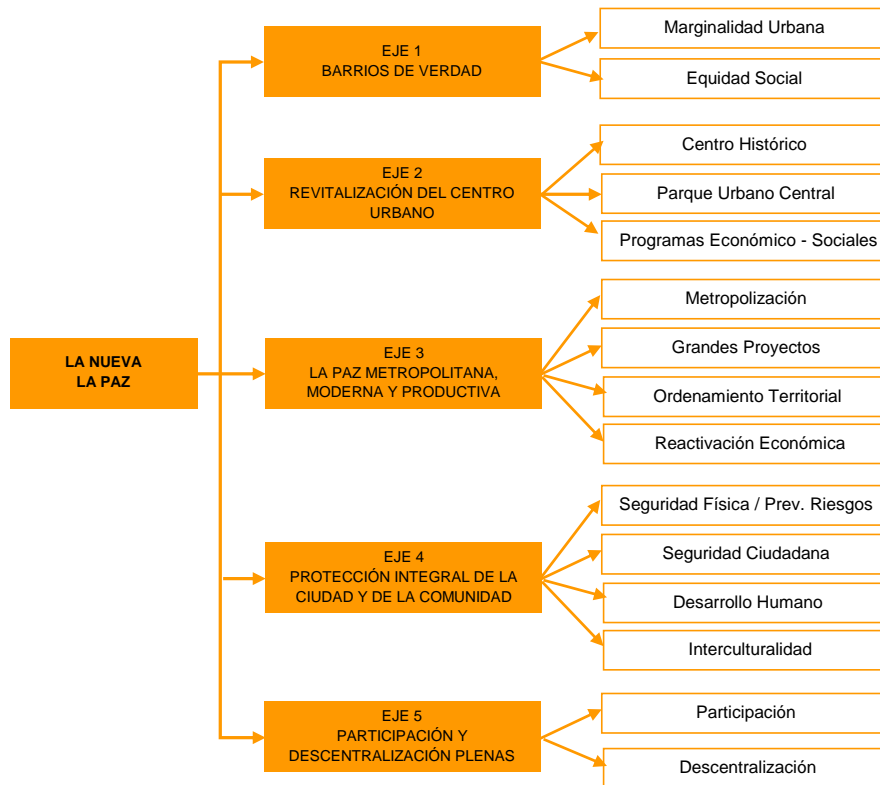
LA NUEVA
LA PAZ

EJE 1
BARRIOS DE VERDAD

Marginalidad Urbana

Equidad Social

EJE 2
REVITALIZACIÓN DEL CENTRO URBANO

Centro Histórico

Parque Urbano Central

Programas Económico - Sociales

EJE 3
LA PAZ METROPOLITANA, MODERNA Y PRODUCTIVA

Metropolización

Grandes Proyectos

Ordenamiento Territorial

Reactivación Económica

EJE 4
PROTECCIÓN INTEGRAL DE LA CIUDAD Y DE LA COMUNIDAD

Seguridad Física / Prev. Riesgos

Seguridad Ciudadana

Desarrollo Humano

Interculturalidad

EJE 5
PARTICIPACIÓN Y DESCENTRALIZACIÓN PLENAS

Participación

Descentralización